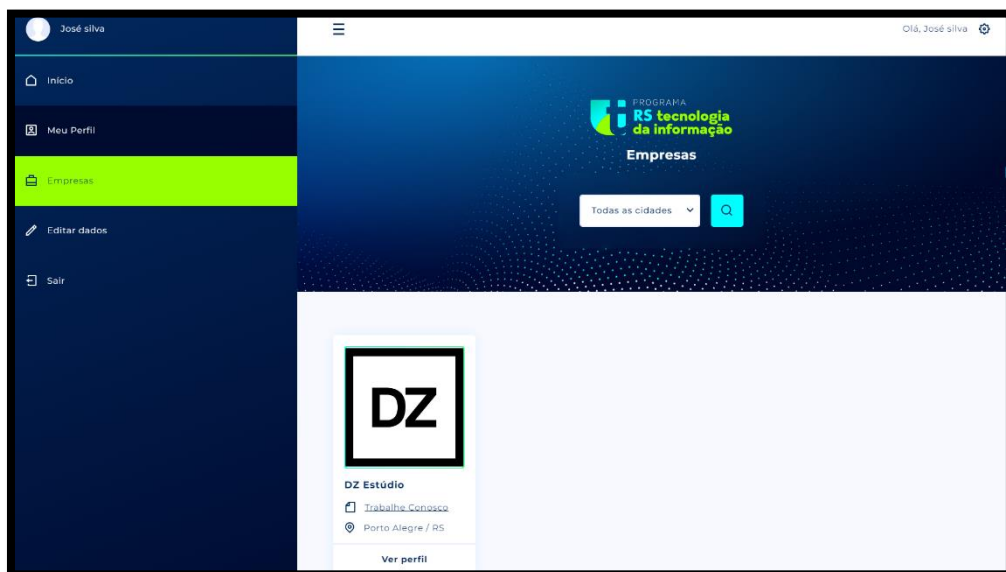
José silva

Início

Meu Perfil

Empresas

Editar dados

Sair

Olá, José silva

PROGRAMA
RS tecnologia da informação

Empresas

Todas as cidades

DZ

DZ Estúdio

Trabalhe Conosco

Porto Alegre / RS

Ver perfil